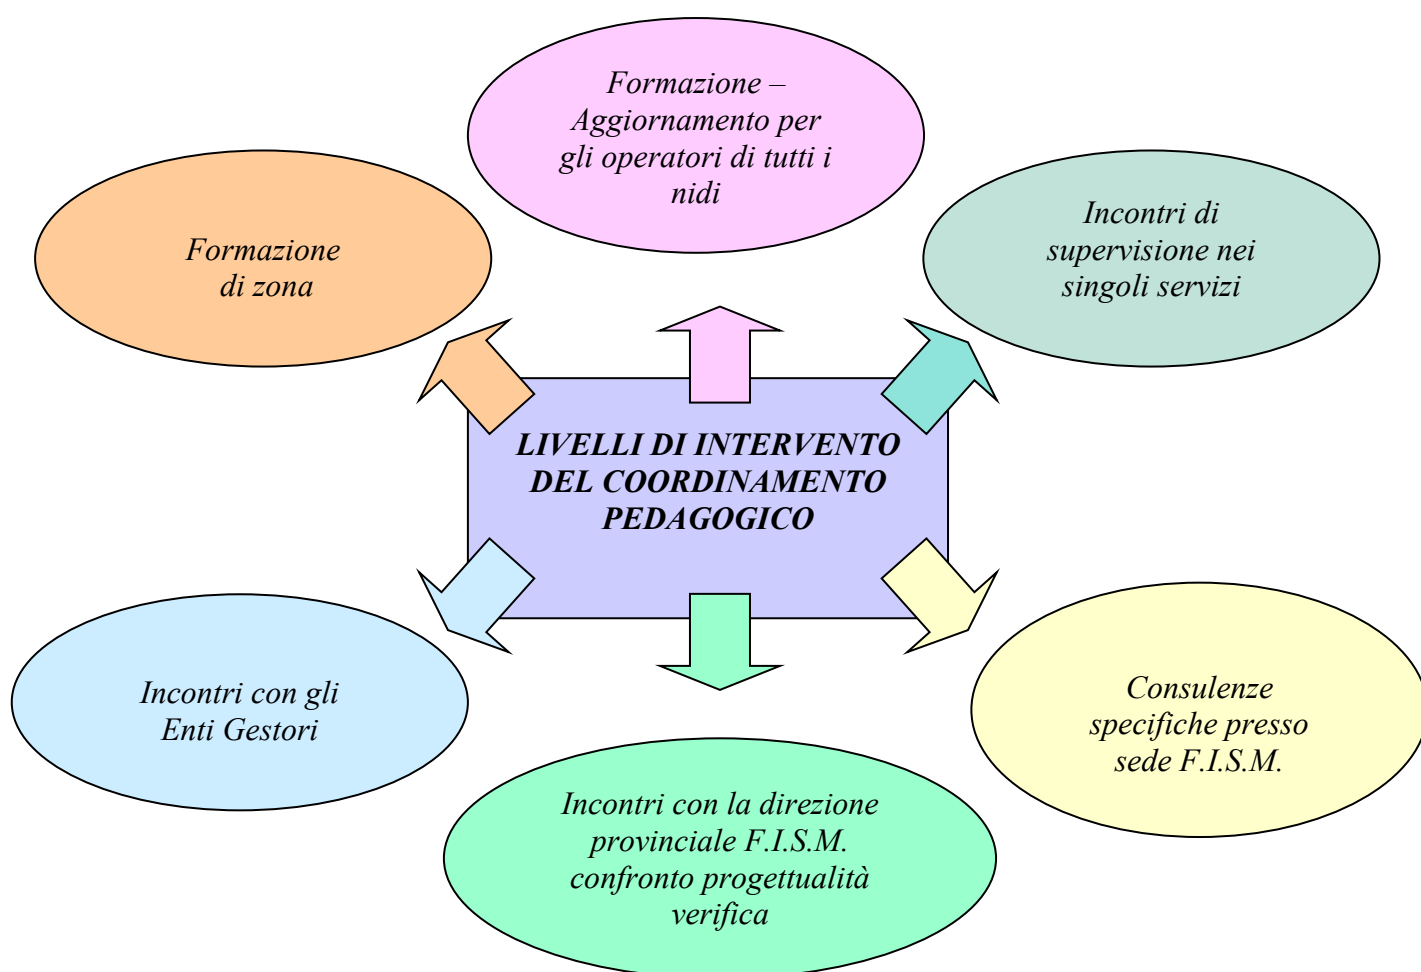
Formazione – Aggiornamento per gli operatori di tutti i nidi

Formazione di zona

Incontri di supervisione nei singoli servizi

LIVELLI DI INTERVENTO DEL COORDINAMENTO PEDAGOGICO

Incontri con gli Enti Gestori

Consulenze specifiche presso sede F.I.S.M.

Incontri con la direzione provinciale F.I.S.M. confronto progettualità verifica